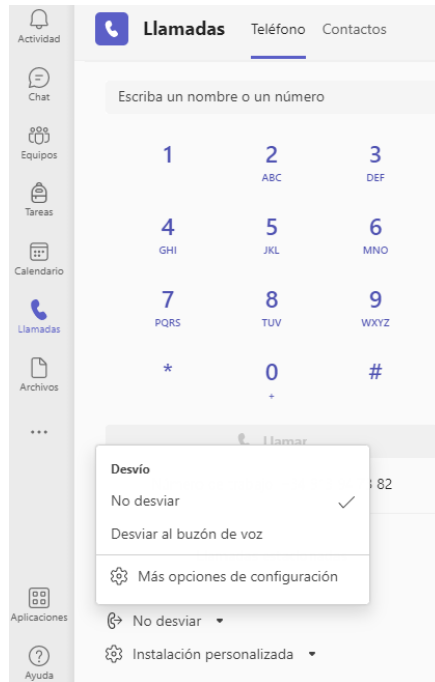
Actividad
Chat
Equipos
Tareas
Calendario
Llamadas
Archivos
...
Aplicaciones
Ayuda

Llamadas Teléfono Contactos

Escriba un nombre o un número

| 1 | 2 ABC | 3 DEF |
|---|---|---|
| 4 GHI | 5 JKL | 6 MNO |
| 7 PQRS | 8 TUV | 9 WXYZ |
| * | 0 + | # |

Llamar

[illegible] 82

Desvío
No desviar
Desviar al buzón de voz
Más opciones de configuración

No desviar
Instalación personalizada